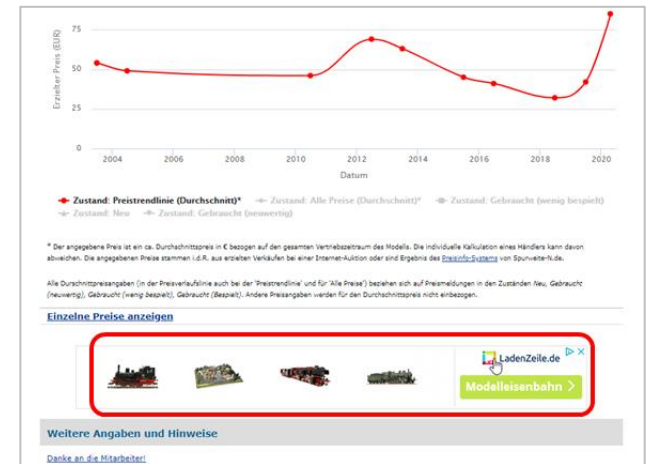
Erzielter Preis (EUR)

75

50

25

0

2004 2006 2008 2010 2012 2014 2016 2018 2020

Datum

Zustand: Preistrendlinie (Durchschnitt)* Zustand: Alle Preise (Durchschnitt)* Zustand: Gebraucht (wenig bespielt) Zustand: Neu Zustand: Gebraucht (neuwertig)

* Der angegebene Preis ist ein ca. Durchschnittspreis in € bezogen auf den gesamten Vertriebszeitraum des Modells. Die individuelle Kalkulation eines Händlers kann davon abweichen. Die angegebenen Preise stammen i.d.R. aus erzielten Verkäufen bei einer Internet-Auktion oder sind Ergebnis des Preisinfo-Systems von Spurweite-N.de.

Alle Durchschnittspreisangaben (in der Preisverlaufslinie auch bei der 'Preistrendlinie' und für 'Alle Preise') beziehen sich auf Preismeldungen in den Zuständen Neu, Gebraucht (neuwertig), Gebraucht (wenig bespielt), Gebraucht (Bespielt). Andere Preisangaben werden für den Durchschnittspreis nicht einbezogen.

Einzelne Preise anzeigen

LadenZeile.de

Modelleisenbahn >

Weitere Angaben und Hinweise

Danke an die Mitarbeiter!